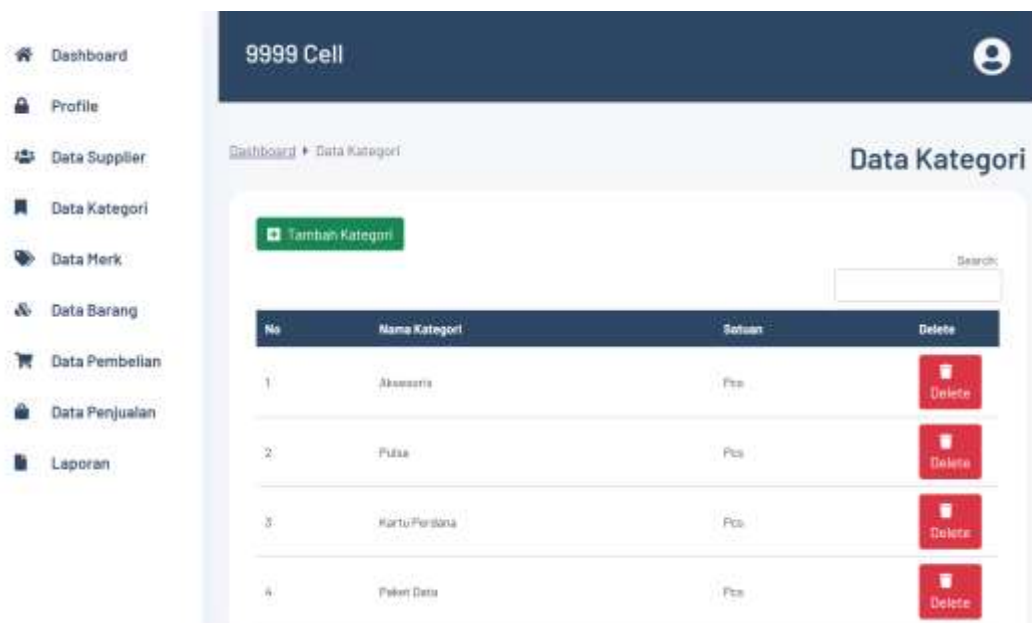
Dashboard
Profile
Data Supplier
Data Kategori
Data Merk
Data Barang
Data Pembelian
Data Penjualan
Laporan

9999 Cell

Dashboard ▸ Data Kategori

Data Kategori

Tambah Kategori

Search:

| No | Nama Kategori | Satuan | Delete |
|---|---|---|---|
| 1 | Aksesoris | Pcs | Delete |
| 2 | Pulsa | Pcs | Delete |
| 3 | Kartu Perdana | Pcs | Delete |
| 4 | Paket Data | Pcs | Delete |